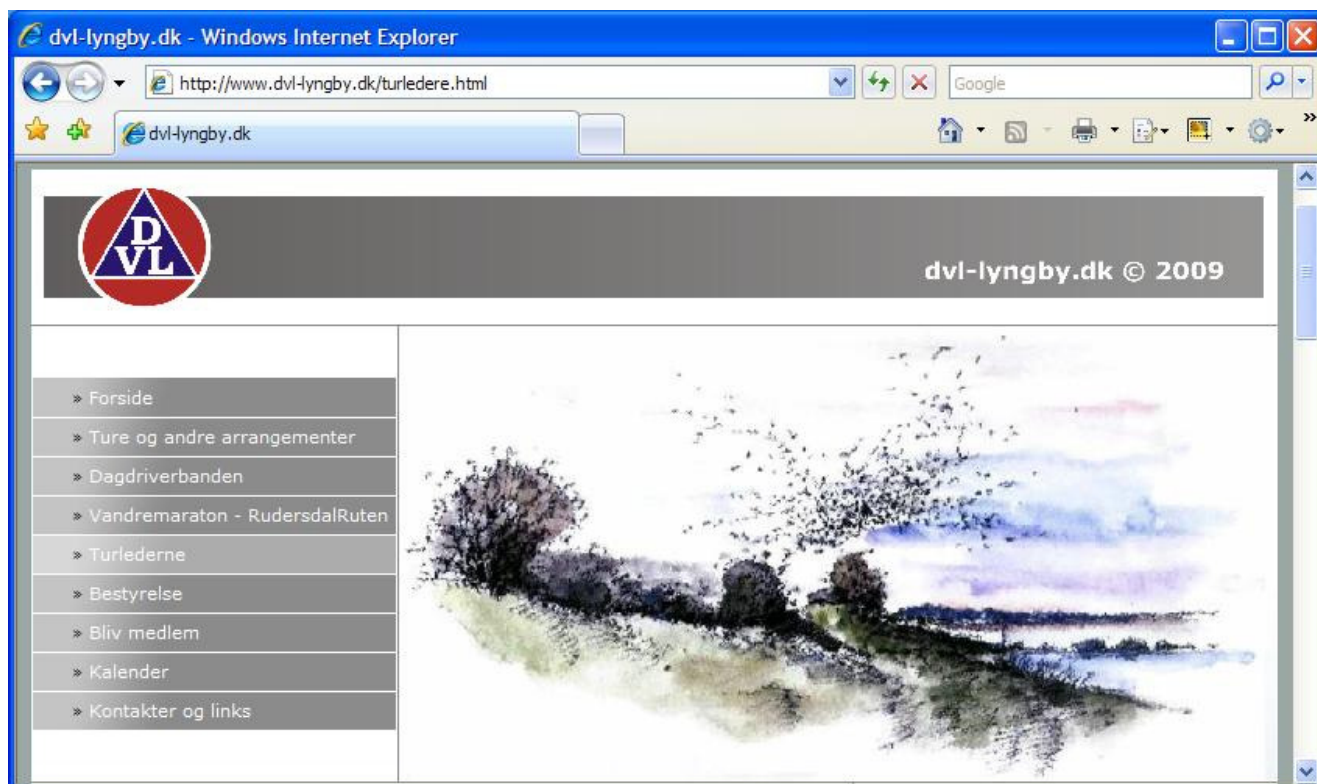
dvl-lyngby.dk - Windows Internet Explorer

http://www.dvl-lyngby.dk/turledere.html

Google

dvl-lyngby.dk

DVL

dvl-lyngby.dk © 2009

» Forside
» Ture og andre arrangementer
» Dagdriverbanden
» Vandremaraton - RudersdalRuten
» Turlederne
» Bestyrelse
» Bliv medlem
» Kalender
» Kontakter og links